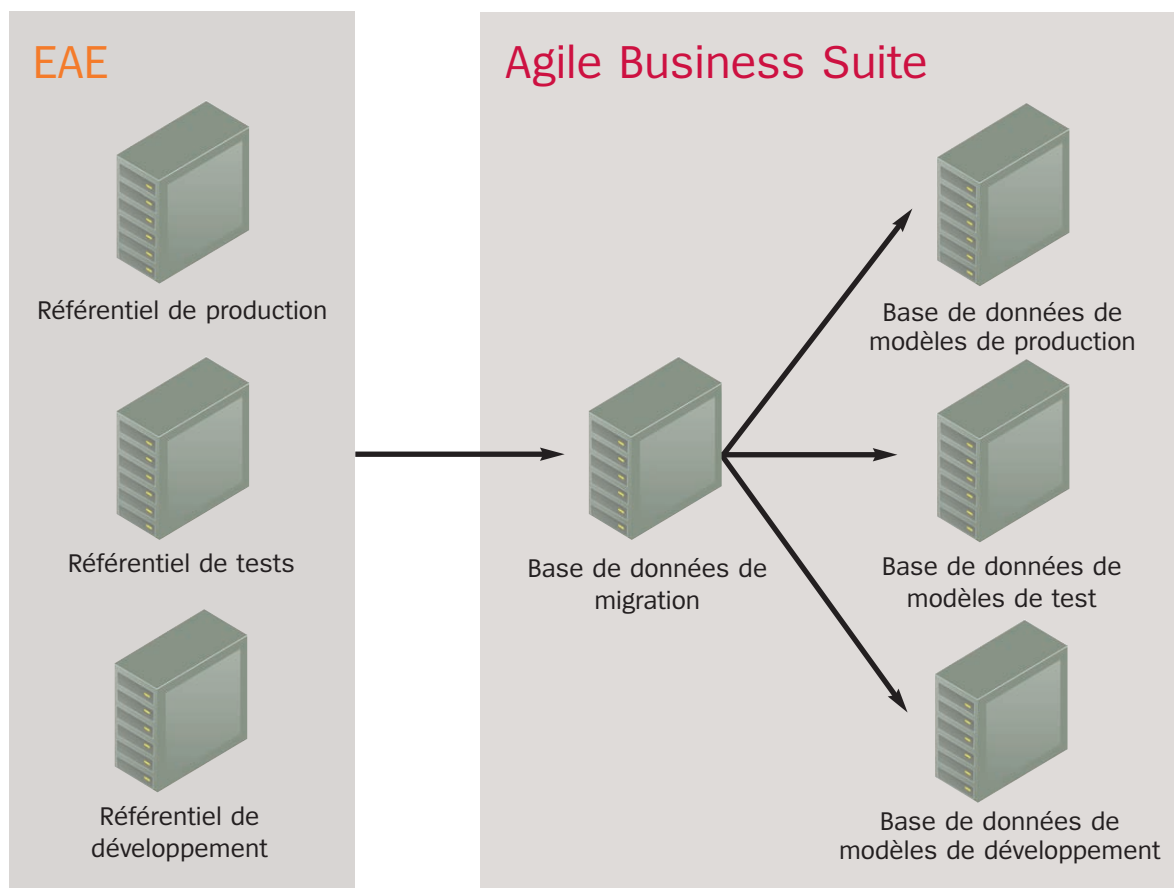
EAE

Référentiel de production

Référentiel de tests

Référentiel de développement

Agile Business Suite

Base de données de migration

Base de données de modèles de production

Base de données de modèles de test

Base de données de modèles de développement